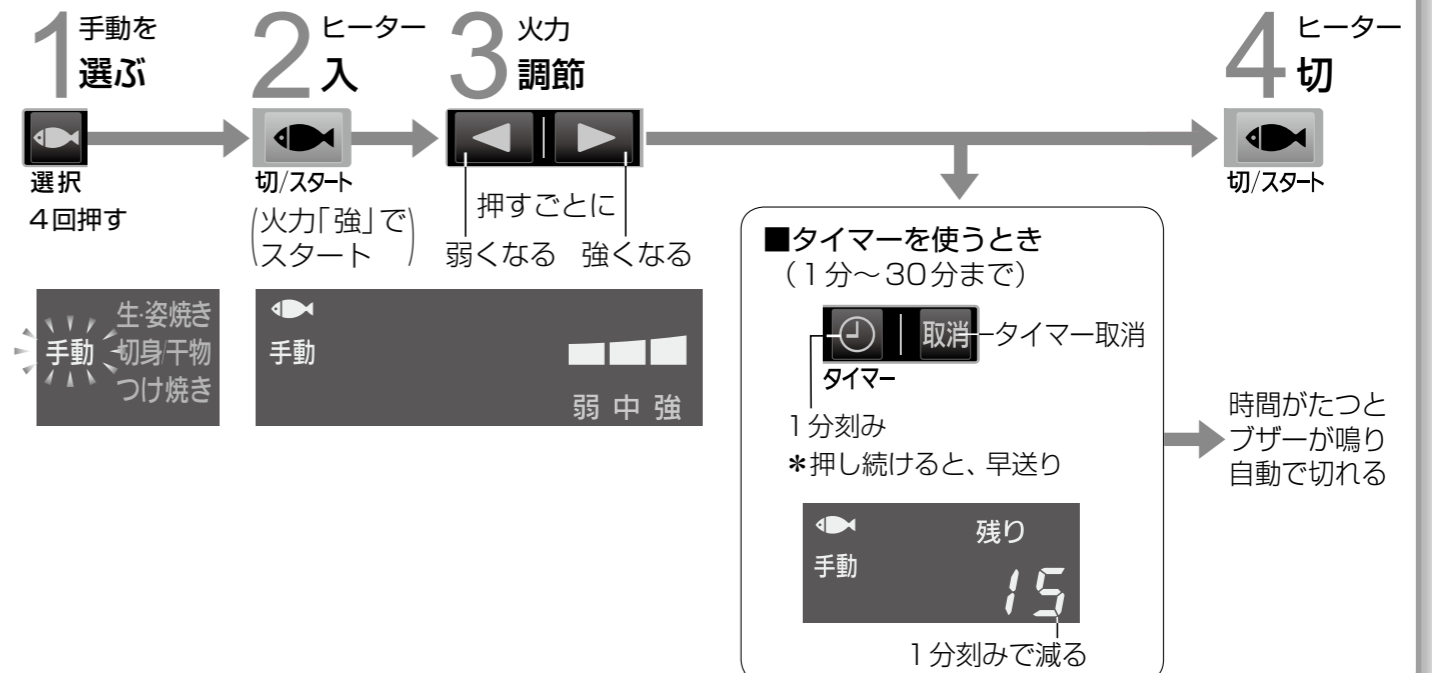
1 手動を 選ぶ

選択
4回押す

生·姿焼き
手動 切身/干物
つけ焼き

2 ヒーター 入

切/スタート
(火力「強」で スタート)

手動

3 火力 調節

押すごとに
弱くなる 強くなる

弱 中 強

■タイマーを使うとき
(1分~30分まで)

取消 タイマー取消
タイマー
1分刻み
*押し続けると、早送り

残り
手動
15
1分刻みで減る

時間がたつと ブザーが鳴り 自動で切れる

4 ヒーター 切

切/スタート